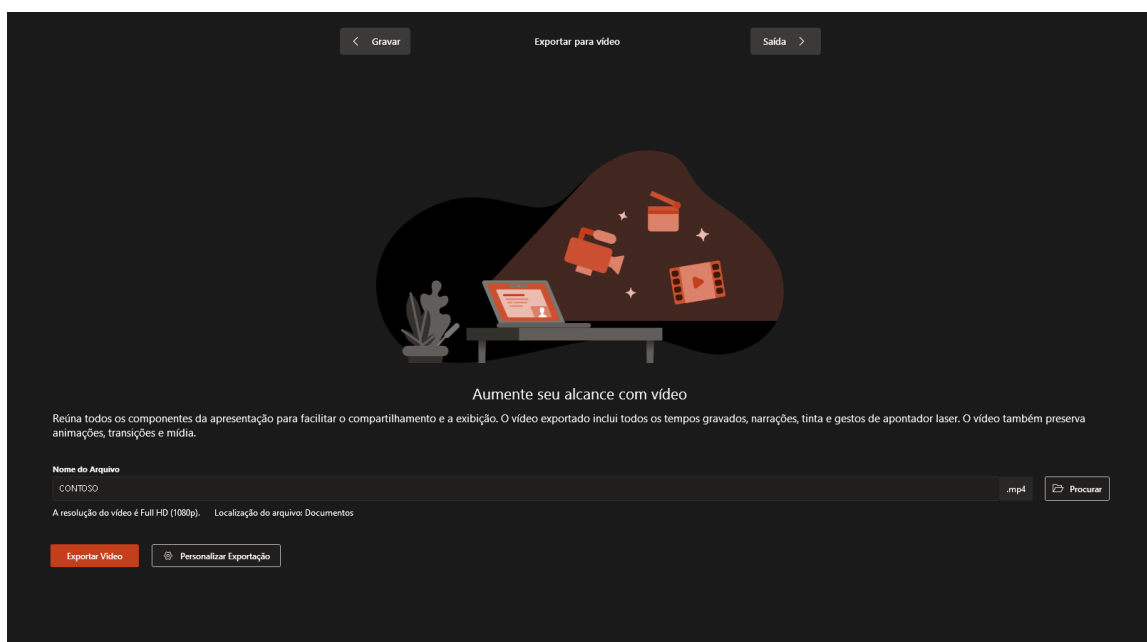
< Gravar

Exportar para vídeo

Saída >

Aumente seu alcance com vídeo

Reúna todos os componentes da apresentação para facilitar o compartilhamento e a exibição. O vídeo exportado inclui todos os tempos gravados, narrações, tinta e gestos de apontador laser. O vídeo também preserva animações, transições e mídia.

Nome do Arquivo

CONTOSO

.mp4

Procurar

A resolução do vídeo é Full HD (1080p). Localização do arquivo: Documentos

Exportar Vídeo

Personalizar Exportação